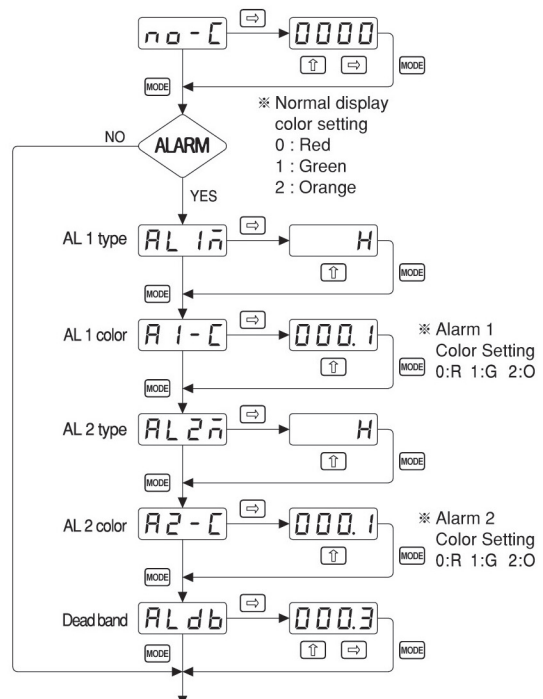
no-C
⇨
0000
⇧ ⇨
MODE
MODE
※ Normal display color setting
0 : Red
1 : Green
2 : Orange
NO
ALARM
YES
AL 1 type
AL 1m
⇨
H
⇧
MODE
MODE
AL 1 color
A1-C
⇨
000.1
⇧
MODE
※ Alarm 1 Color Setting 0:R 1:G 2:O
MODE
AL 2 type
AL 2m
⇨
H
⇧
MODE
MODE
AL 2 color
A2-C
⇨
000.1
⇧
MODE
※ Alarm 2 Color Setting 0:R 1:G 2:O
MODE
Dead band
ALdb
⇨
000.3
⇧ ⇨
MODE
MODE